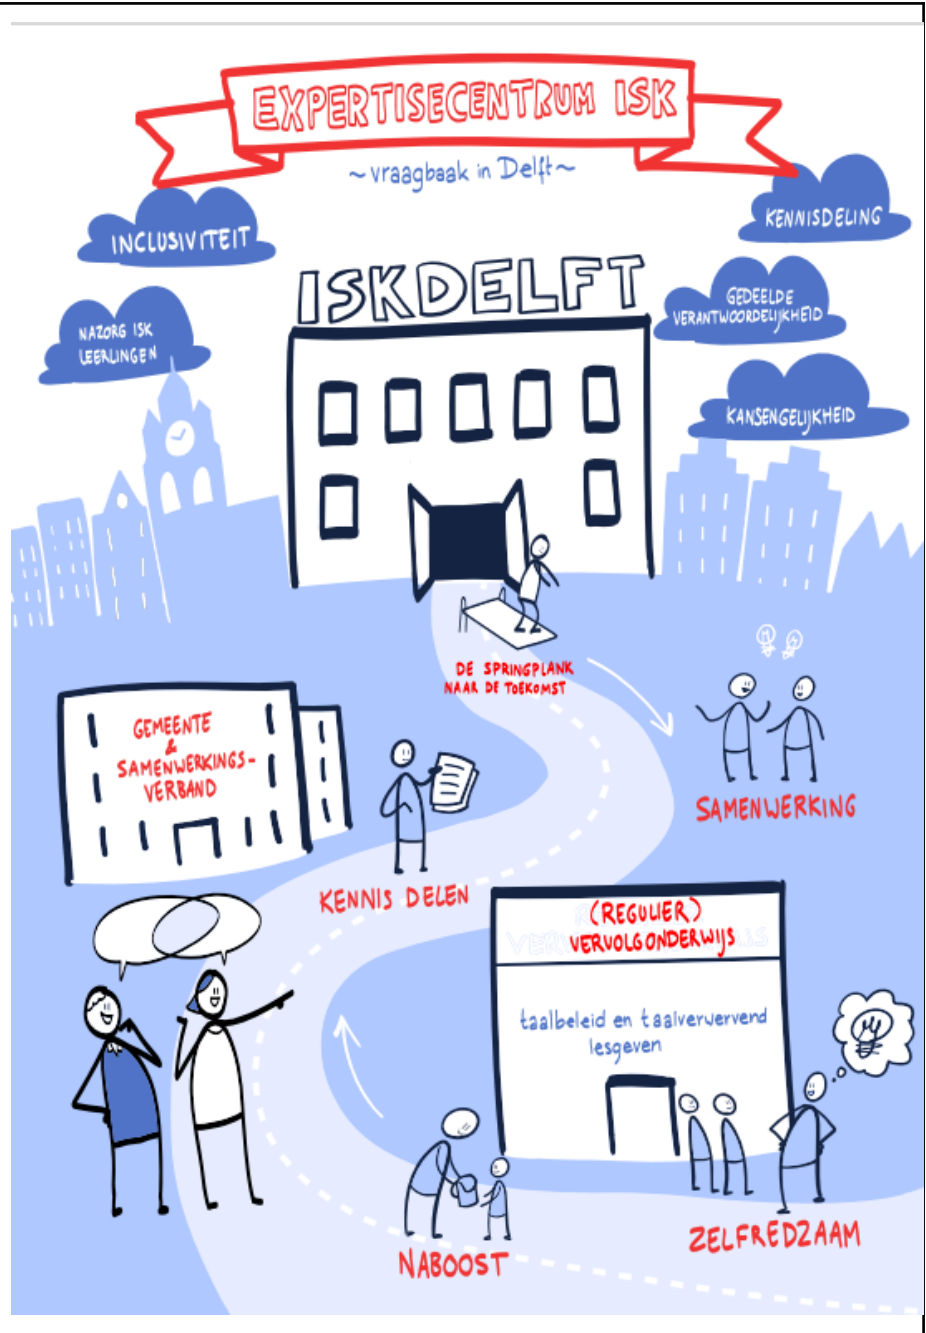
EXPERTISECENTRUM ISK

~vraagbaak in Delft~

INCLUSIVITEIT

KENNISDELING

NAZORG ISK LEERLINGEN

ISKDELFT

GEDEELDE VERANTWOORDELIJKHEID

KANSENGELIJKHEID

DE SPRINGPLANK NAAR DE TOEKOMST

GEMEENTE & SAMENWERKINGSVERBAND

SAMENWERKING

KENNIS DELEN

(REGULIER) VERVOLGONDERWIJS

taalbeleid en taalverwervend lesgeven

NABOOST

ZELFREDZAAM